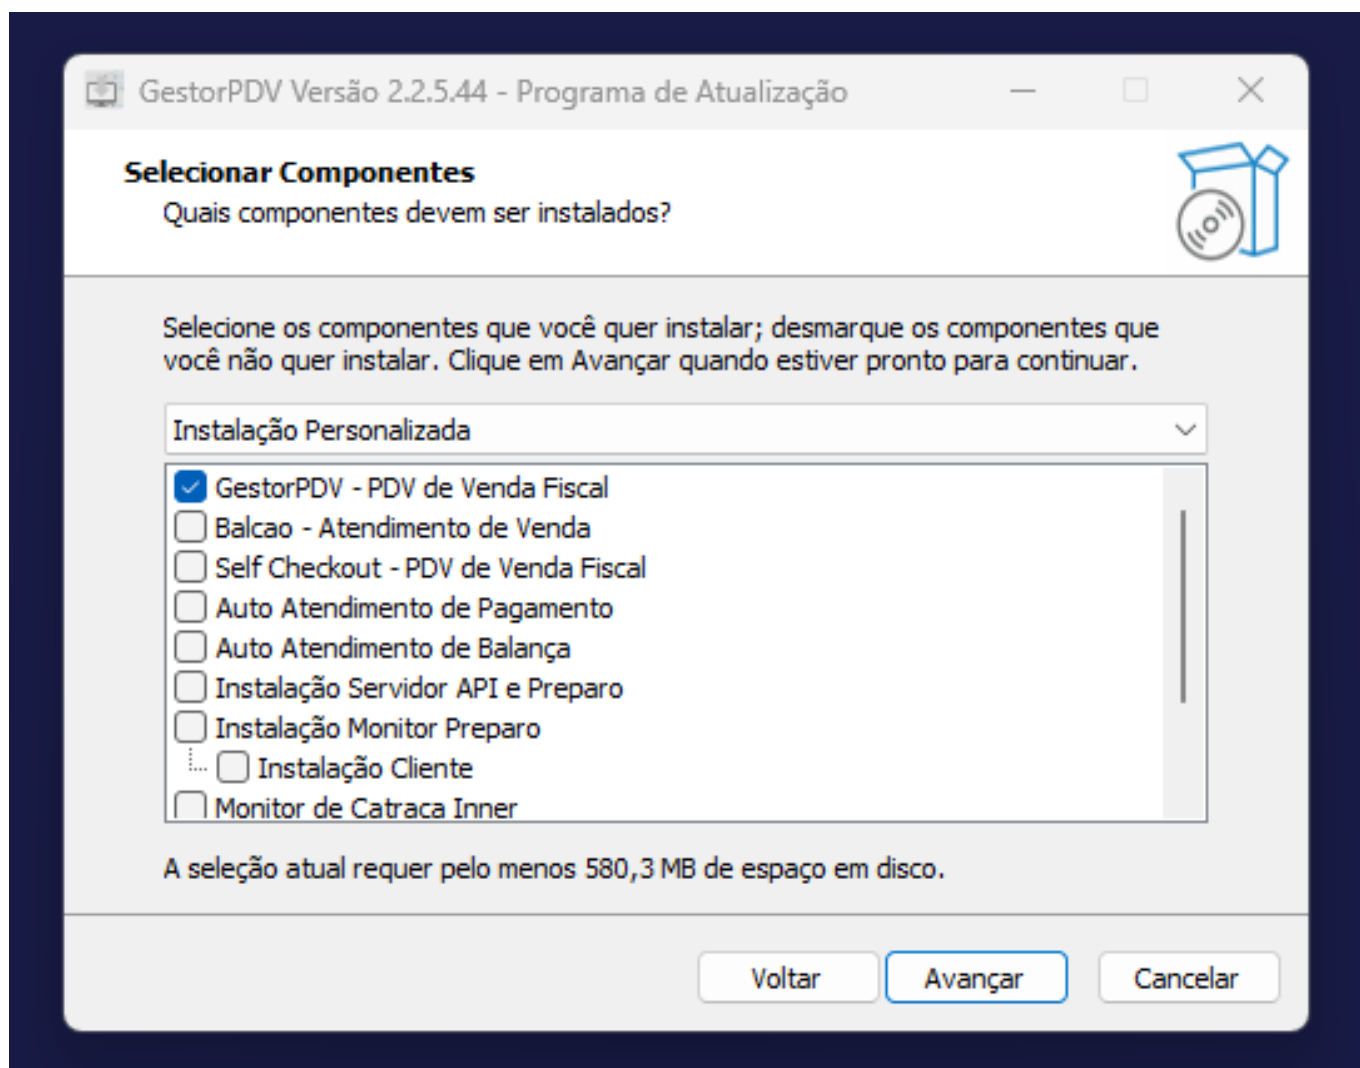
GestorPDV Versão 2.2.5.44 - Programa de Atualização

Selecionar Componentes
Quais componentes devem ser instalados?

Selecione os componentes que você quer instalar; desmarque os componentes que você não quer instalar. Clique em Avançar quando estiver pronto para continuar.

Instalação Personalizada

GestorPDV - PDV de Venda Fiscal
Balcao - Atendimento de Venda
Self Checkout - PDV de Venda Fiscal
Auto Atendimento de Pagamento
Auto Atendimento de Balança
Instalação Servidor API e Preparo
Instalação Monitor Preparo
Instalação Cliente
Monitor de Catraca Inner

A seleção atual requer pelo menos 580,3 MB de espaço em disco.

Voltar
Avançar
Cancelar